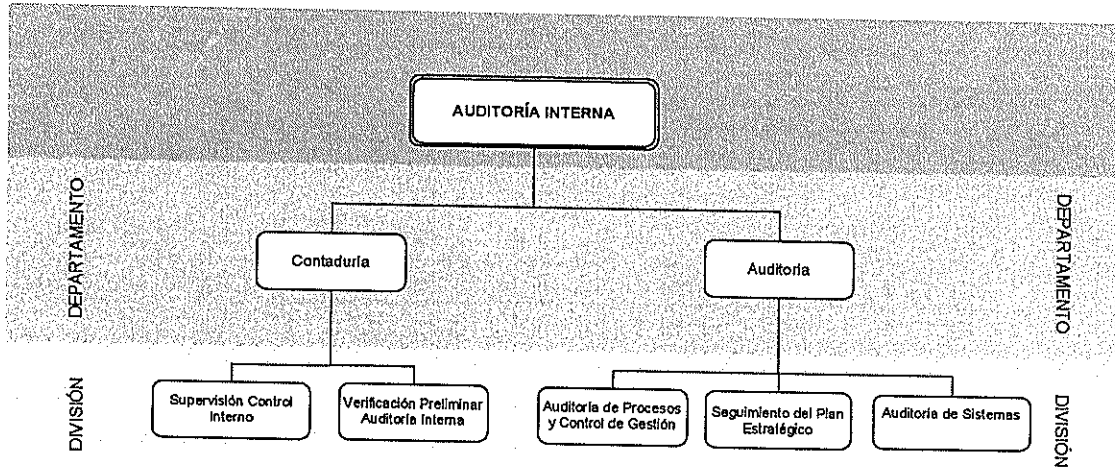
AUDITORÍA INTERNA

DEPARTAMENTO

DEPARTAMENTO

Contaduría

Auditoria

DIVISIÓN

DIVISIÓN

Supervisión Control Interno

Verificación Preliminar Auditoría Interna

Auditoria de Procesos y Control de Gestión

Seguimiento del Plan Estratégico

Auditoria de Sistemas